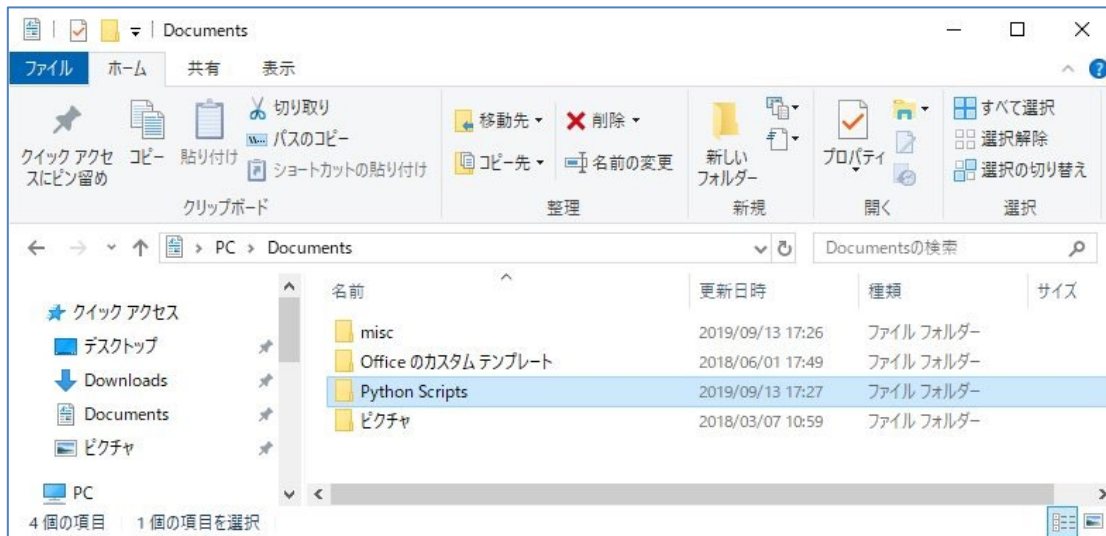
Documents

ファイル　ホーム　共有　表示

クイック アクセスにピン留め　コピー　貼り付け　切り取り　パスのコピー　ショートカットの貼り付け
クリップボード

移動先　削除　コピー先　名前の変更
整理

新しいフォルダー
新規

プロパティ
開く

すべて選択　選択解除　選択の切り替え
選択

PC > Documents

Documentsの検索

クイック アクセス
デスクトップ
Downloads
Documents
ピクチャ
PC

| 名前 | 更新日時 | 種類 | サイズ |
|---|---|---|---|
| misc | 2019/09/13 17:26 | ファイル フォルダー | |
| Office のカスタム テンプレート | 2018/06/01 17:49 | ファイル フォルダー | |
| Python Scripts | 2019/09/13 17:27 | ファイル フォルダー | |
| ピクチャ | 2018/03/07 10:59 | ファイル フォルダー | |

4 個の項目　1 個の項目を選択